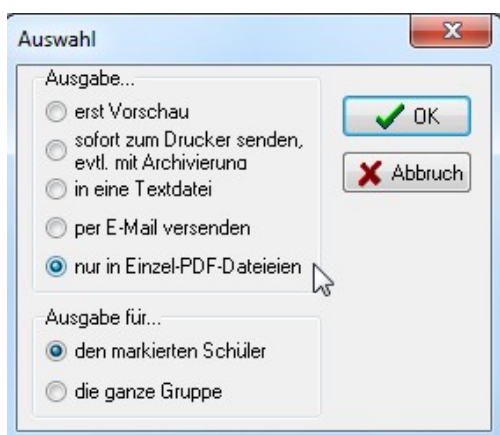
Auswahl

x

Ausgabe...

erst Vorschau

sofort zum Drucker senden, evtl. mit Archivierung

in eine Textdatei

per E-Mail versenden

nur in Einzel-PDF-Dateieien

OK

Abbruch

Ausgabe für...

den markierten Schüler

die ganze Gruppe